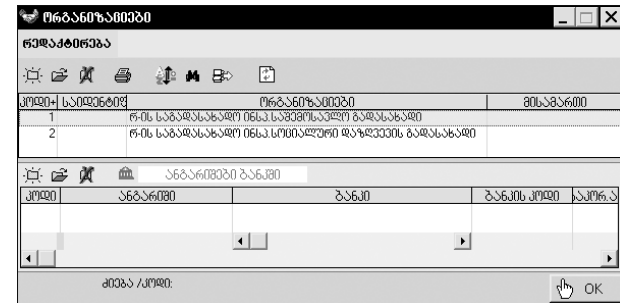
ორგანიზაციები

რედაქტირება

| კოდი | საიდენტიფ | ორგანიზაციები | მისამართი |
|---|---|---|---|
| 1 | | რ-ის საგადასახადო ინსპ.საშემოსავლო გადასახადი | |
| 2 | | რ-ის საგადასახადო ინსპ.სოციალური დაზღვევის გადასახადი | |

ანგარიშები ბანკში

| კოდი | ანგარიში | ბანკი | ბანკის კოდი | საკორ.ა |
|---|---|---|---|---|

ძიება /კოდი:

OK